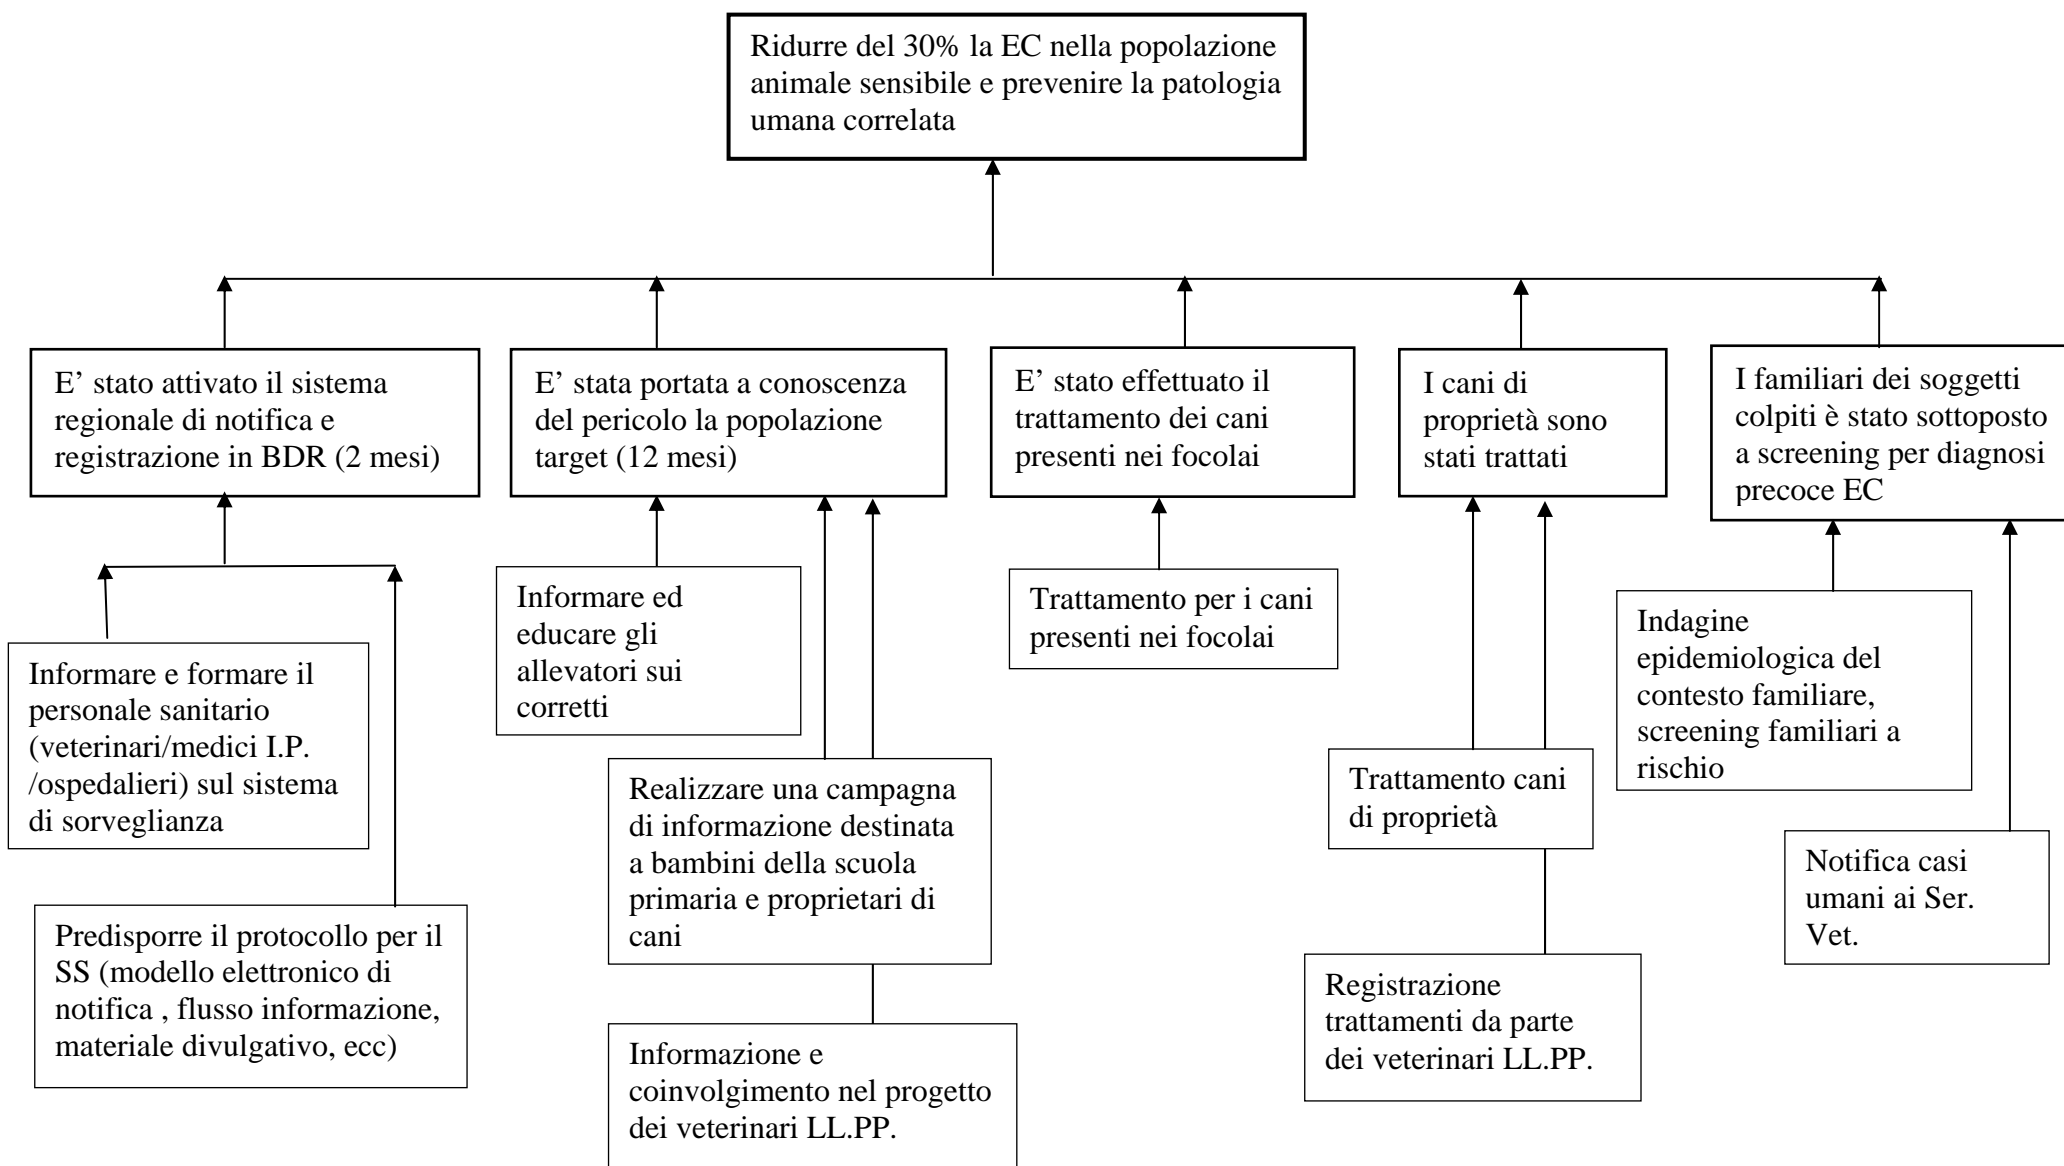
Ridurre del 30% la EC nella popolazione animale sensibile e prevenire la patologia umana correlata

E’ stato attivato il sistema regionale di notifica e registrazione in BDR (2 mesi)

E’ stata portata a conoscenza del pericolo la popolazione target (12 mesi)

E’ stato effettuato il trattamento dei cani presenti nei focolai

I cani di proprietà sono stati trattati

I familiari dei soggetti colpiti è stato sottoposto a screening per diagnosi precoce EC

Informare e formare il personale sanitario (veterinari/medici I.P. /ospedalieri) sul sistema di sorveglianza

Predisporre il protocollo per il SS (modello elettronico di notifica , flusso informazione, materiale divulgativo, ecc)

Informare ed educare gli allevatori sui corretti

Realizzare una campagna di informazione destinata a bambini della scuola primaria e proprietari di cani

Informazione e coinvolgimento nel progetto dei veterinari LL.PP.

Trattamento per i cani presenti nei focolai

Trattamento cani di proprietà

Registrazione trattamenti da parte dei veterinari LL.PP.

Indagine epidemiologica del contesto familiare, screening familiari a rischio

Notifica casi umani ai Ser. Vet.